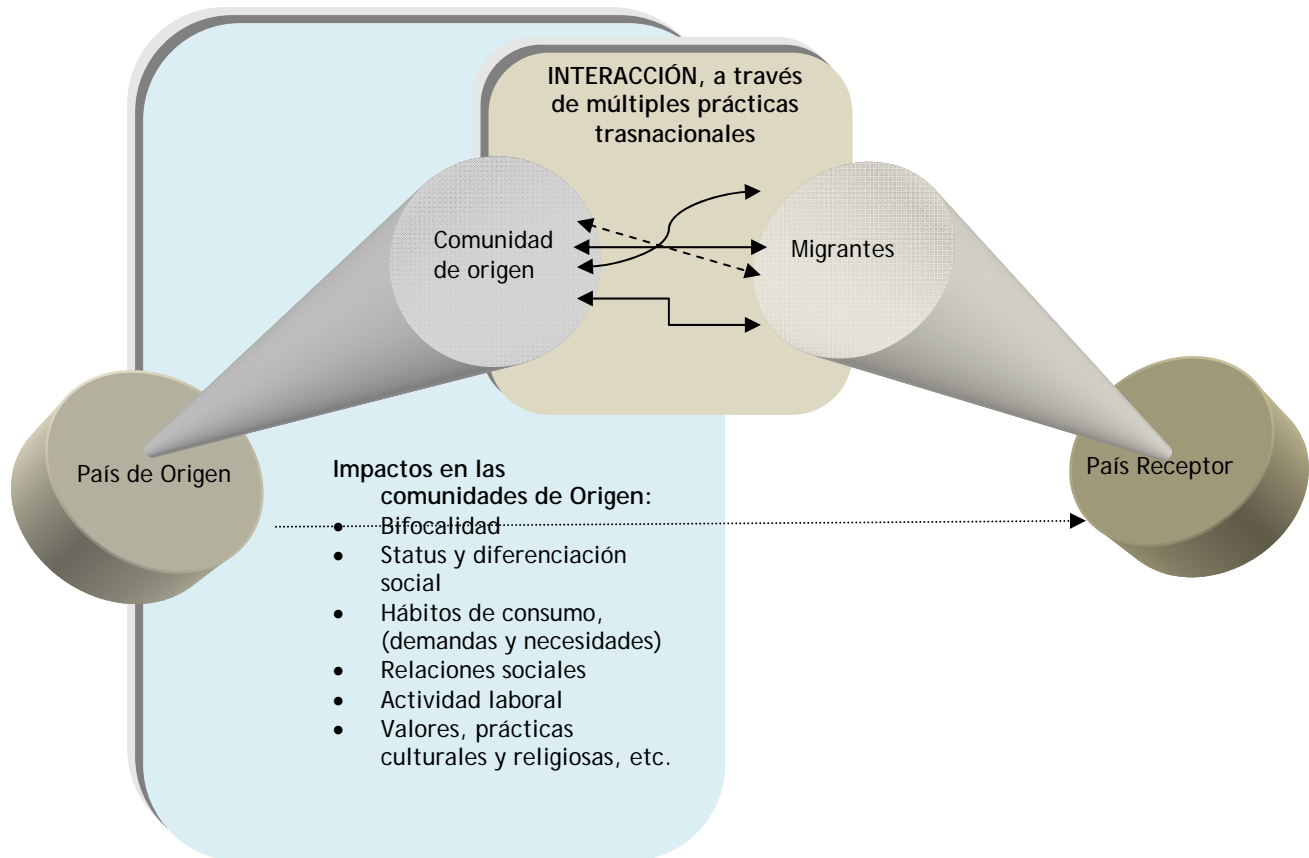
INTERACCIÓN, a través de múltiples prácticas trasnacionales

Comunidad de origen

Migrantes

País de Origen

País Receptor

Impactos en las comunidades de Origen:
- Bifocalidad
- Status y diferenciación social
- Hábitos de consumo, (demandas y necesidades)
- Relaciones sociales
- Actividad laboral
- Valores, prácticas culturales y religiosas, etc.